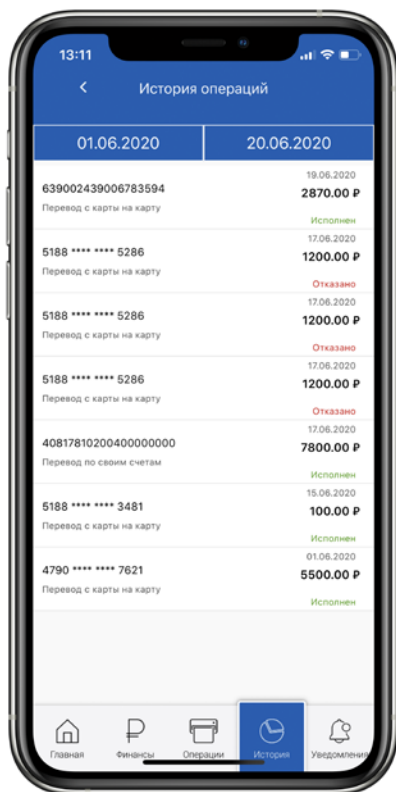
13:11

<

История операций

01.06.2020

20.06.2020

19.06.2020
6390024390067835​94
2870.00 ₽
Перевод с карты на карту
Исполнен

17.06.2020
5188 **** **** 5286
1200.00 ₽
Перевод с карты на карту
Отказано

17.06.2020
5188 **** **** 5286
1200.00 ₽
Перевод с карты на карту
Отказано

17.06.2020
5188 **** **** 5286
1200.00 ₽
Перевод с карты на карту
Отказано

17.06.2020
40817810200400000000
7800.00 ₽
Перевод по своим счетам
Исполнен

15.06.2020
5188 **** **** 3481
100.00 ₽
Перевод с карты на карту
Исполнен

01.06.2020
4790 **** **** 7621
5500.00 ₽
Перевод с карты на карту
Исполнен

Главная
Финансы
Операции
История
Уведомлени